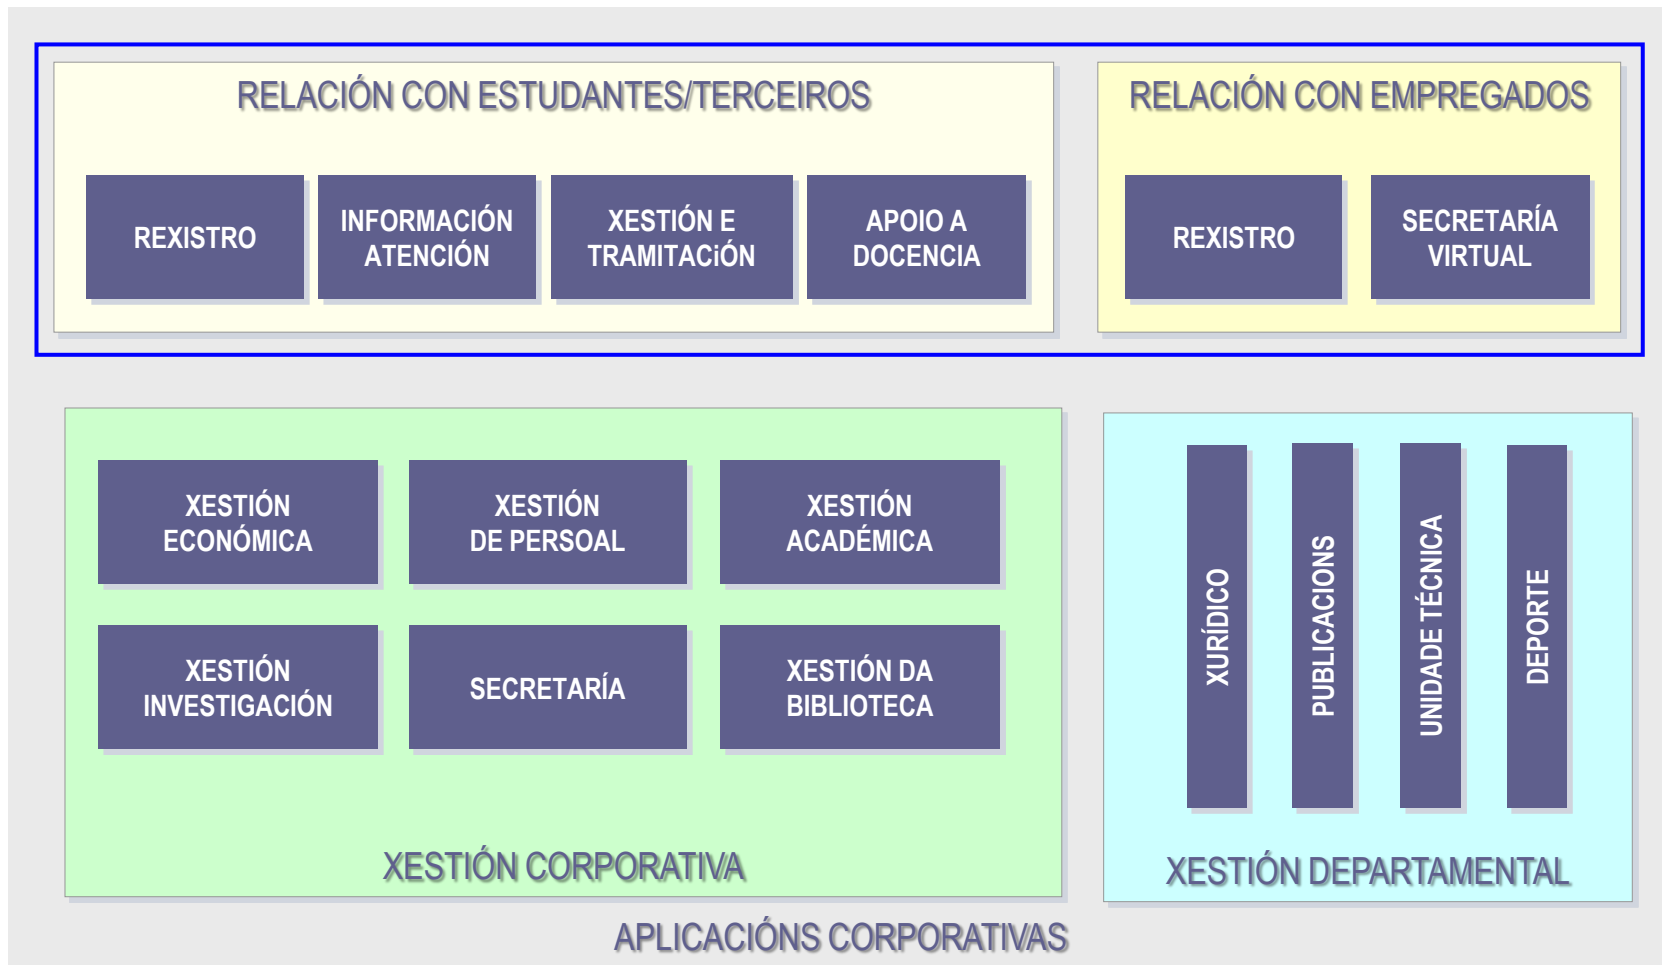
RELACIÓN CON ESTUDANTES/TERCEIROS

REXISTRO

INFORMACIÓN ATENCIÓN

XESTIÓN E TRAMITACIÓN

APOIO A DOCENCIA

RELACIÓN CON EMPREGADOS

REXISTRO

SECRETARÍA VIRTUAL

XESTIÓN ECONÓMICA

XESTIÓN DE PERSOAL

XESTIÓN ACADÉMICA

XESTIÓN INVESTIGACIÓN

SECRETARÍA

XESTIÓN DA BIBLIOTECA

XESTIÓN CORPORATIVA

XURÍDICO

PUBLICACIONS

UNIDADE TÉCNICA

DEPORTE

XESTIÓN DEPARTAMENTAL

APLICACIÓNS CORPORATIVAS